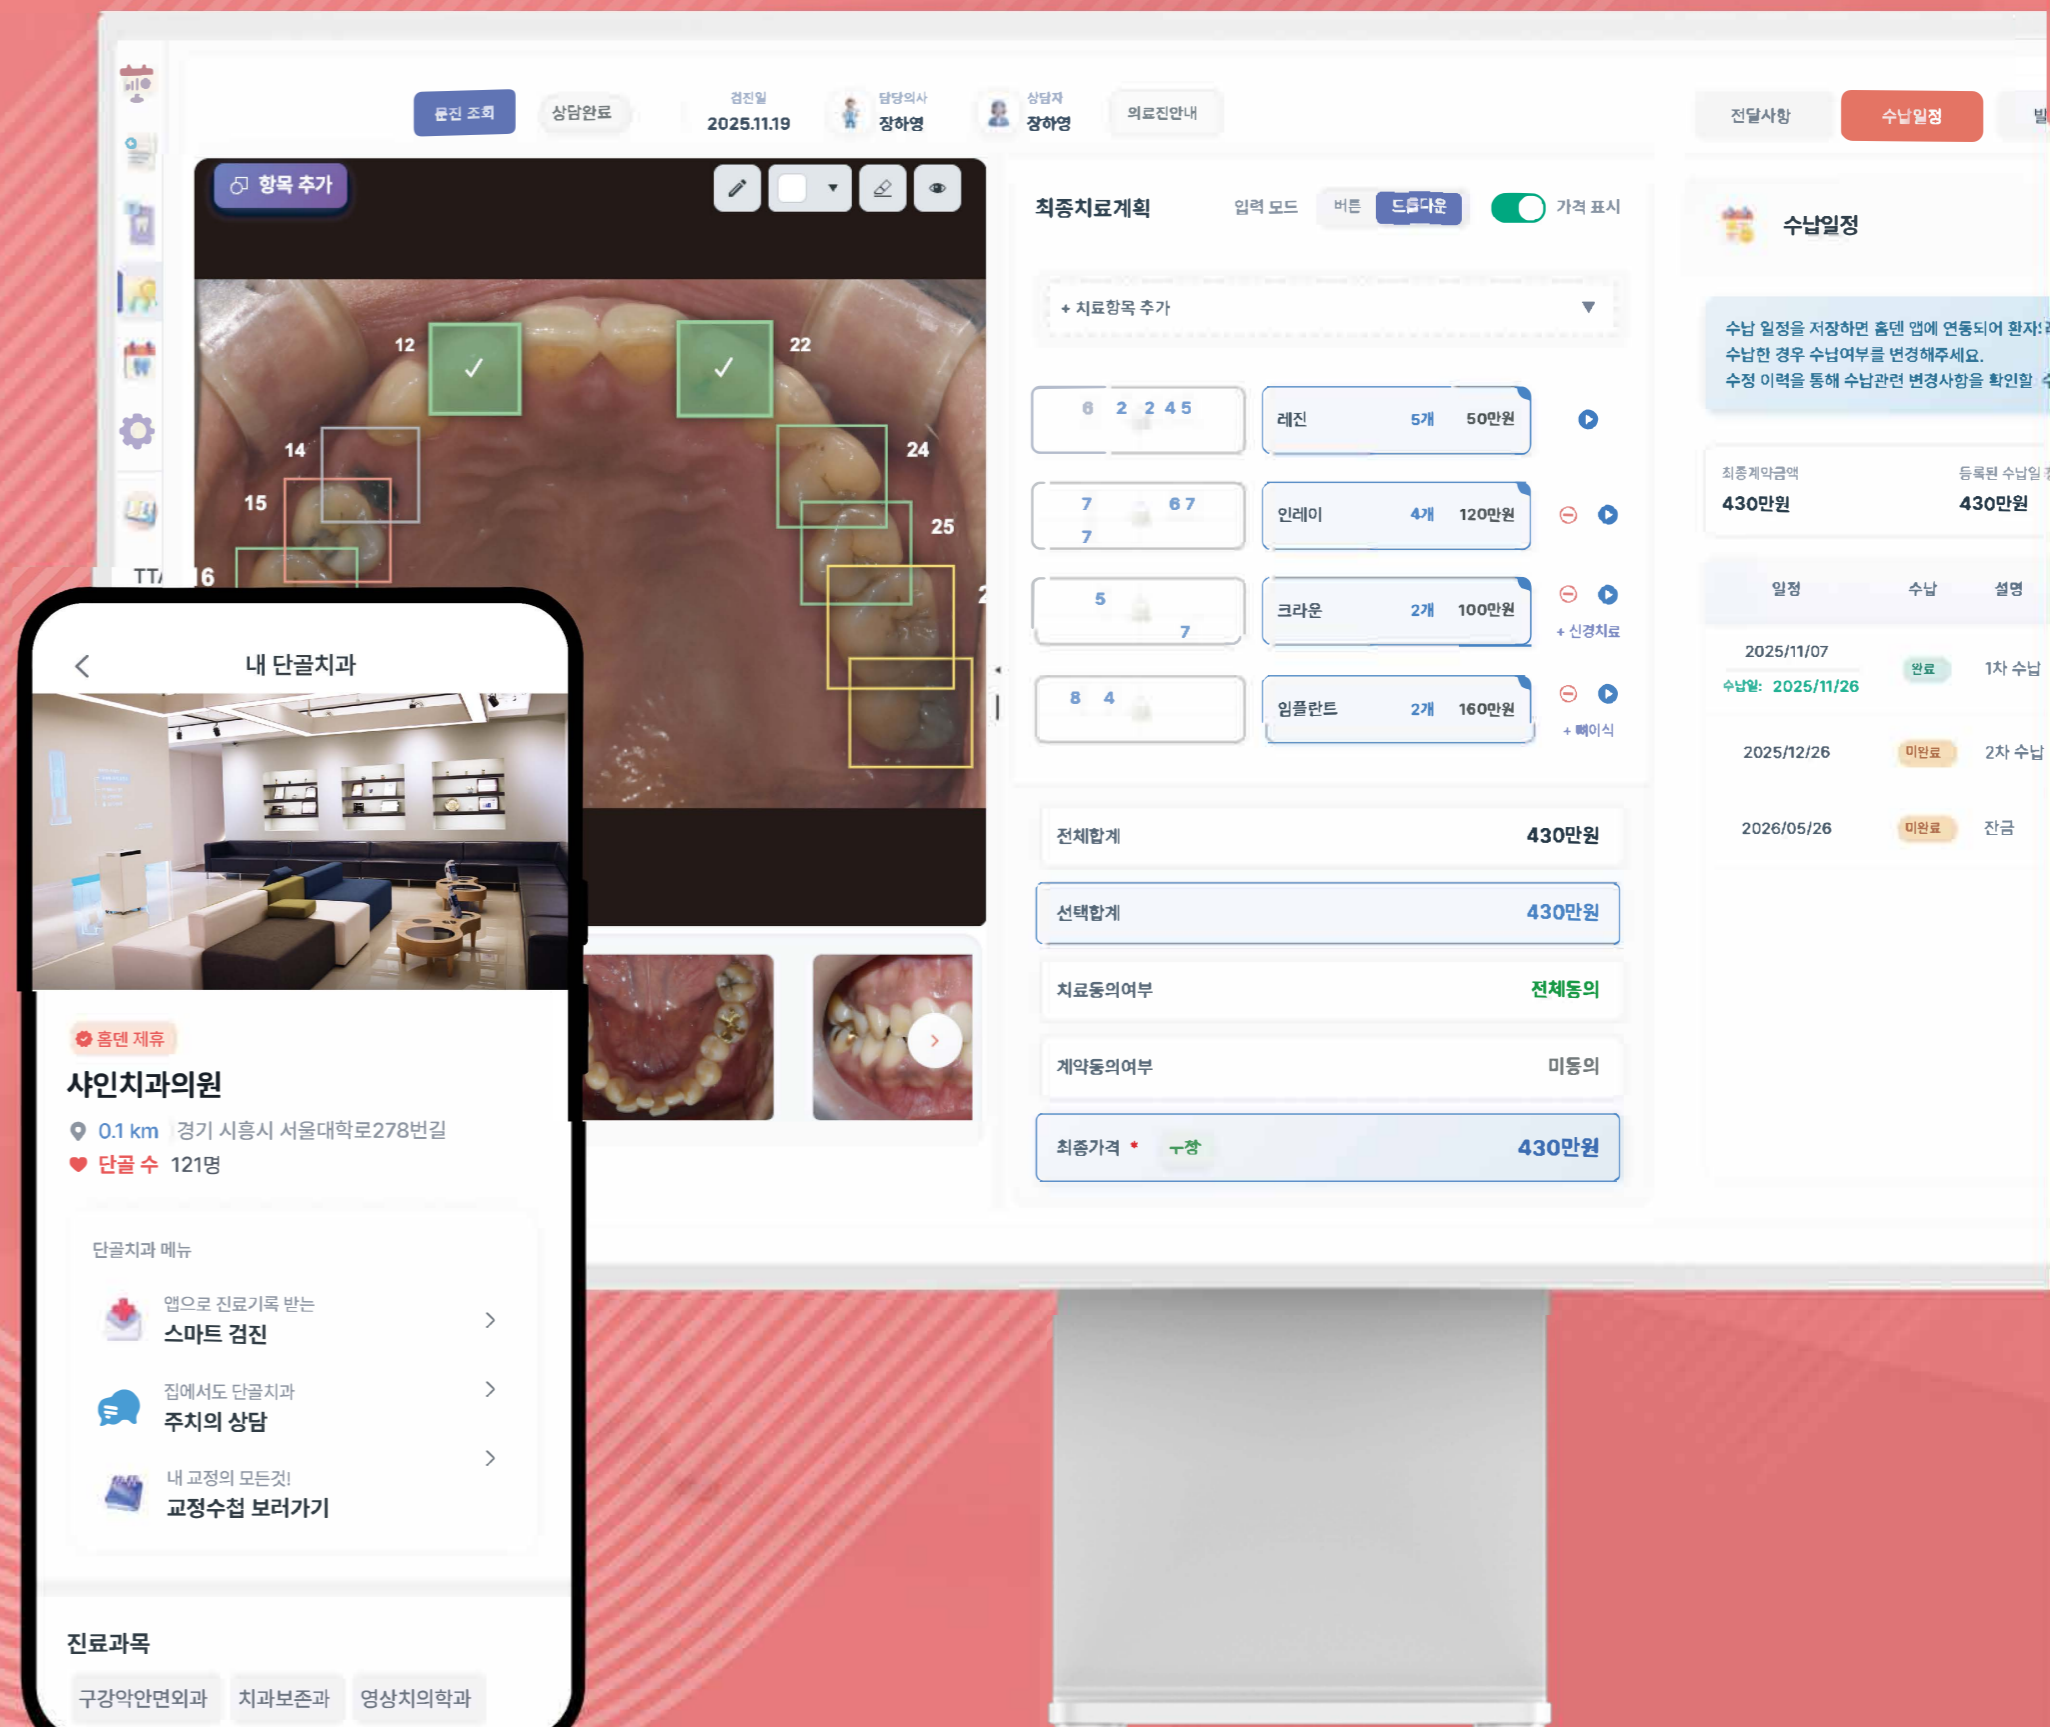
문진 조회 상담완료 검진일 2025.11.19 담당의사 장하영 상담자 장하영 의료진안내

전달사항 수납일정

항목 추가

12 22 14 24 15 25 16

TT

최종치료계획 입력 모드 버튼 드롭다운 가격 표시

+ 치료항목 추가

6 2 2 4 5 | 레진 5개 50만원
7 6 7 7 | 인레이 4개 120만원
5 7 | 크라운 2개 100만원 + 신경치료
8 4 | 임플란트 2개 160만원 + 뼈이식

| 전체합계 | 430만원 |
|---|---|
| 선택합계 | 430만원 |
| 치료동의여부 | 전체동의 |
| 계약동의여부 | 미동의 |
| 최종가격 * 수정 | 430만원 |

수납일정

수납 일정을 저장하면 홈덴 앱에 연동되어 환자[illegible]
수납한 경우 수납여부를 변경해주세요.
수정 이력을 통해 수납관련 변경사항을 확인할 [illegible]

최종계약금액 430만원
등록된 수납일 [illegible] 430만원

| 일정 | 수납 | 설명 |
|---|---|---|
| 2025/11/07 수납일: 2025/11/26 | 완료 | 1차 수납 |
| 2025/12/26 | 미완료 | 2차 수납 |
| 2026/05/26 | 미완료 | 잔금 |

내 단골치과

홈덴 제휴
샤인치과의원
0.1 km 경기 시흥시 서울대학로278번길
단골 수 121명

단골치과 메뉴

앱으로 진료기록 받는
스마트 검진

집에서도 단골치과
주치의 상담

내 교정의 모든것!
교정수첩 보러가기

진료과목
구강악안면외과 치과보존과 영상치의학과